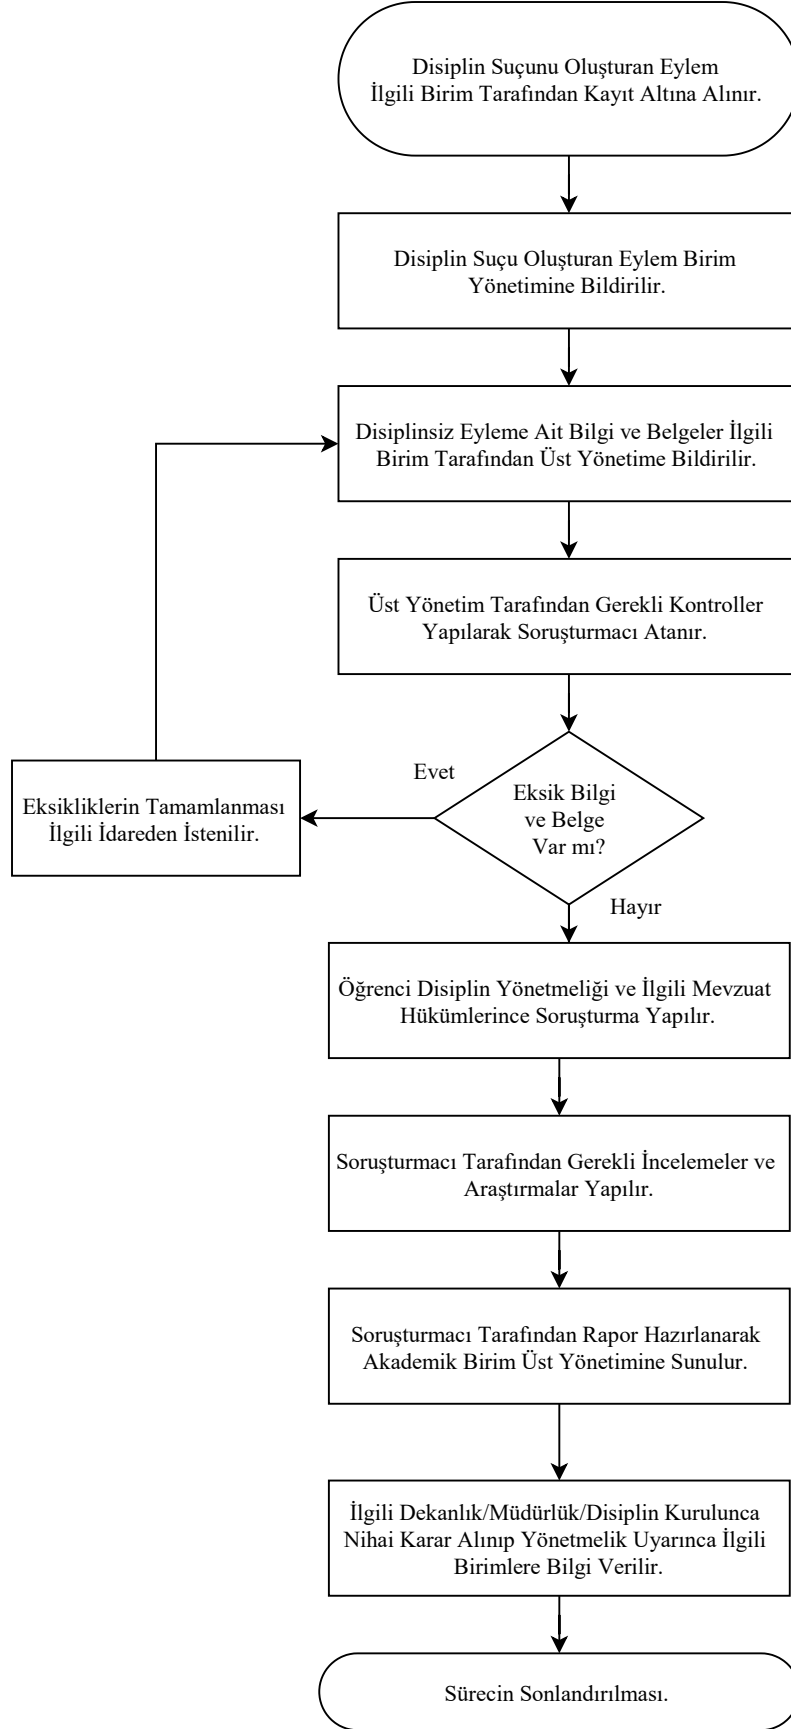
Disiplin Suçunu Oluşturan Eylem İlgili Birim Tarafından Kayıt Altına Alınır.

Disiplin Suçu Oluşturan Eylem Birim Yönetimine Bildirilir.

Disiplinsiz Eyleme Ait Bilgi ve Belgeler İlgili Birim Tarafından Üst Yönetime Bildirilir.

Üst Yönetim Tarafından Gerekli Kontroller Yapılarak Soruşturmacı Atanır.

Eksik Bilgi ve Belge Var mı?

Evet

Eksikliklerin Tamamlanması İlgili İdareden İstenilir.

Hayır

Öğrenci Disiplin Yönetmeliği ve İlgili Mevzuat Hükümlerince Soruşturma Yapılır.

Soruşturmacı Tarafından Gerekli İncelemeler ve Araştırmalar Yapılır.

Soruşturmacı Tarafından Rapor Hazırlanarak Akademik Birim Üst Yönetimine Sunulur.

İlgili Dekanlık/Müdürlük/Disiplin Kurulunca Nihai Karar Alınıp Yönetmelik Uyarınca İlgili Birimlere Bilgi Verilir.

Sürecin Sonlandırılması.